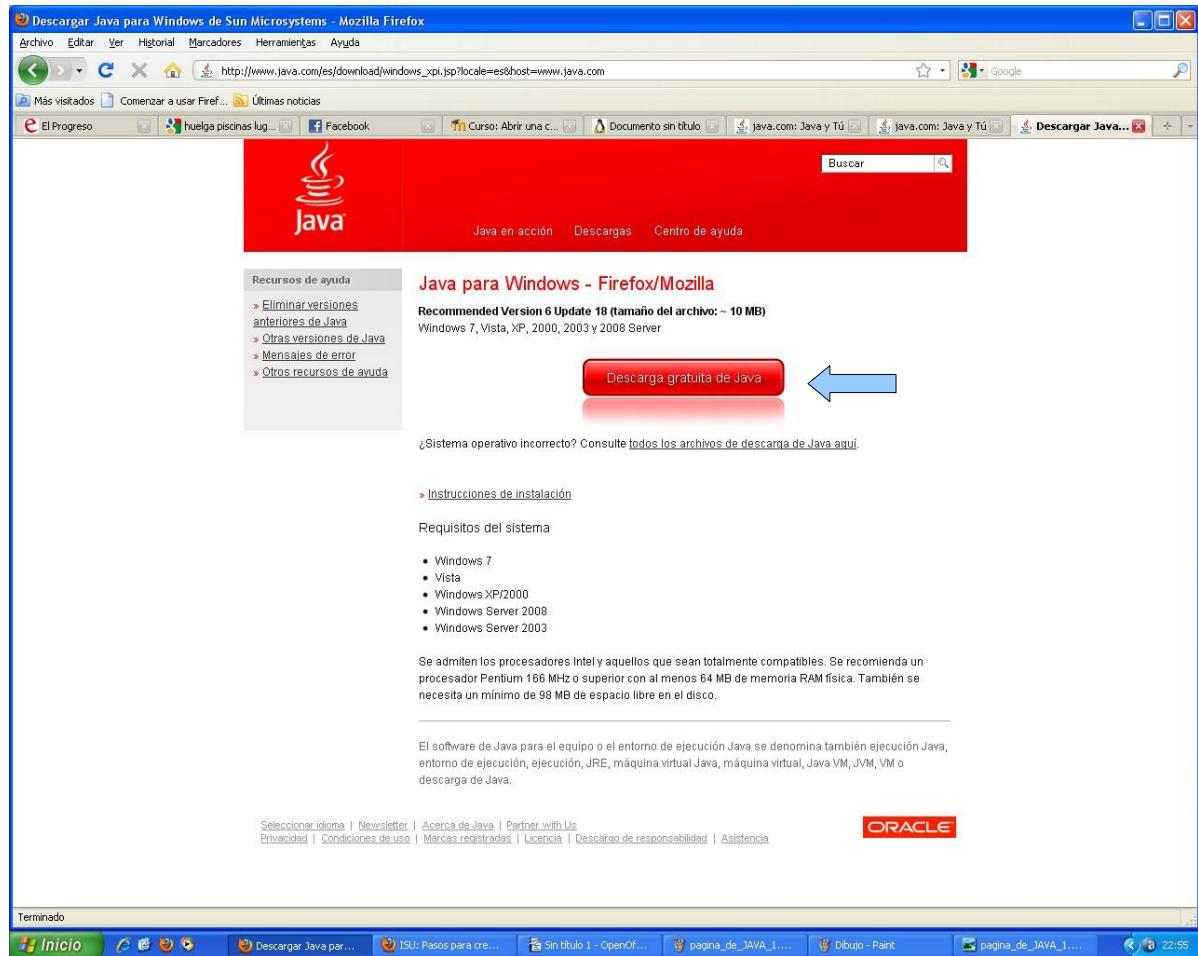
Descargar Java para Windows de Sun Microsystems - Mozilla Firefox

Archivo Editar Ver Historial Marcadores Herramientas Ayuda

http://www.java.com/es/download/windows_xpi.jsp?locale=es&host=www.java.com

Google

Más visitados Comenzar a usar Firef... Últimas noticias

El Progreso | huelga piscinas lug... | Facebook | Curso: Abrir una c... | Documento sin título | java.com: Java y Tú | java.com: Java y Tú | Descargar Java...

Java

Buscar

Java en acción Descargas Centro de ayuda

Recursos de ayuda

» Eliminar versiones anteriores de Java
» Otras versiones de Java
» Mensajes de error
» Otros recursos de ayuda

Java para Windows - Firefox/Mozilla

Recommended Version 6 Update 18 (tamaño del archivo: ~ 10 MB)
Windows 7, Vista, XP, 2000, 2003 y 2008 Server

Descarga gratuita de Java

¿Sistema operativo incorrecto? Consulte todos los archivos de descarga de Java aquí.

» Instrucciones de instalación

Requisitos del sistema

• Windows 7
• Vista
• Windows XP/2000
• Windows Server 2008
• Windows Server 2003

Se admiten los procesadores Intel y aquellos que sean totalmente compatibles. Se recomienda un procesador Pentium 166 MHz o superior con al menos 64 MB de memoria RAM física. También se necesita un mínimo de 98 MB de espacio libre en el disco.

El software de Java para el equipo o el entorno de ejecución Java se denomina también ejecución Java, entorno de ejecución, ejecución, JRE, máquina virtual Java, máquina virtual, Java VM, JVM, VM o descarga de Java.

Seleccionar idioma | Newsletter | Acerca de Java | Partner with Us
Privacidad | Condiciones de uso | Marcas registradas | Licencia | Descargo de responsabilidad | Asistencia

ORACLE

Terminado

Inicio | Descargar Java par... | ISU: Pasos para cre... | Sin título 1 - OpenOf... | pagina_de_JAVA_1.... | Dibujo - Paint | pagina_de_JAVA_1.... | 22:55